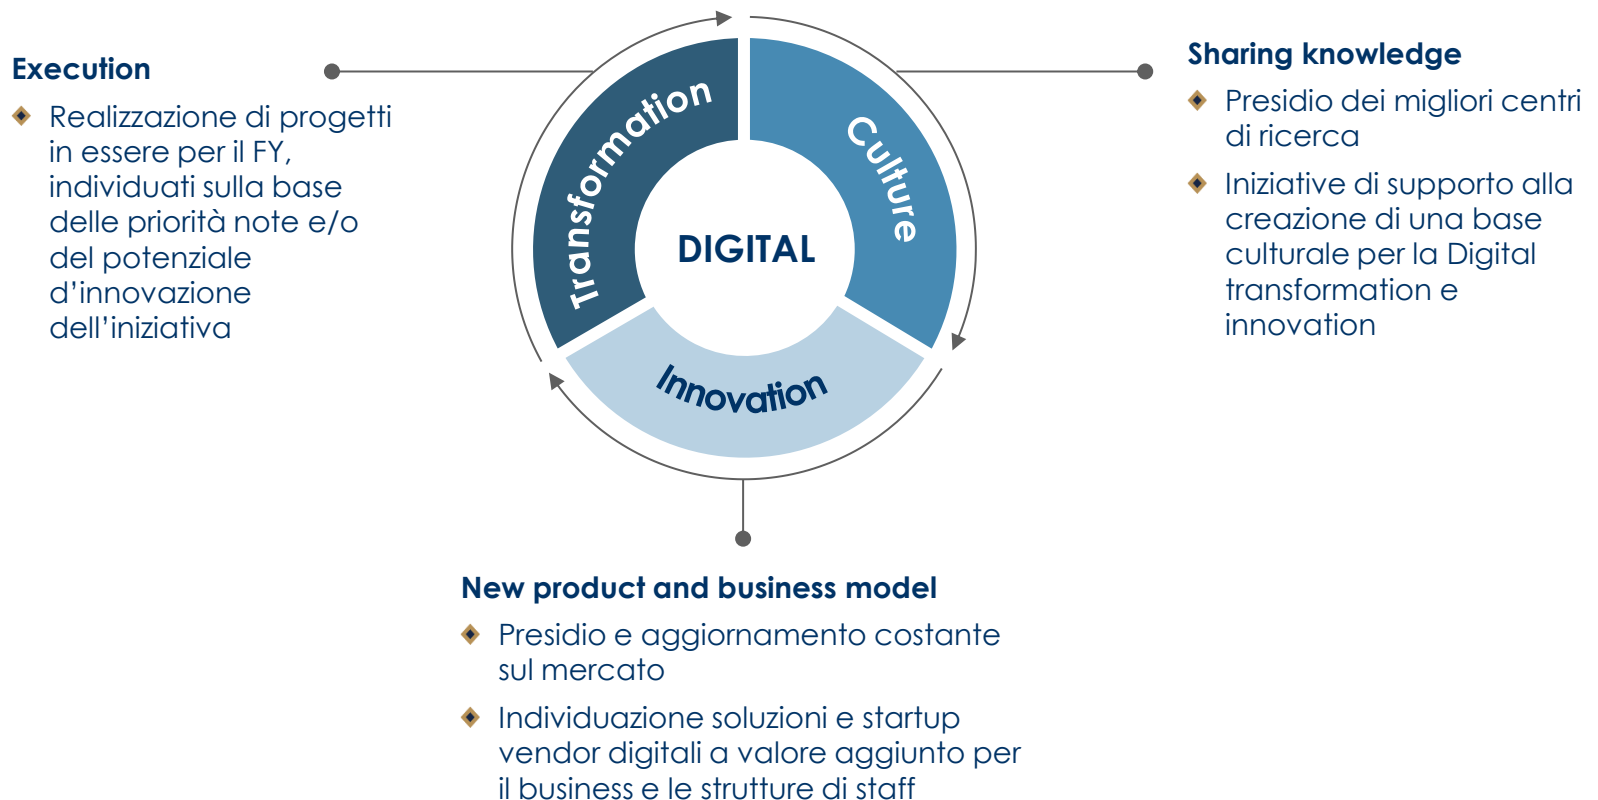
Execution

Realizzazione di progetti in essere per il FY, individuati sulla base delle priorità note e/o del potenziale d'innovazione dell'iniziativa

Transformation

Culture

DIGITAL

Innovation

Sharing knowledge

Presidio dei migliori centri di ricerca

Iniziative di supporto alla creazione di una base culturale per la Digital transformation e innovation

New product and business model

Presidio e aggiornamento costante sul mercato

Individuazione soluzioni e startup vendor digitali a valore aggiunto per il business e le strutture di staff